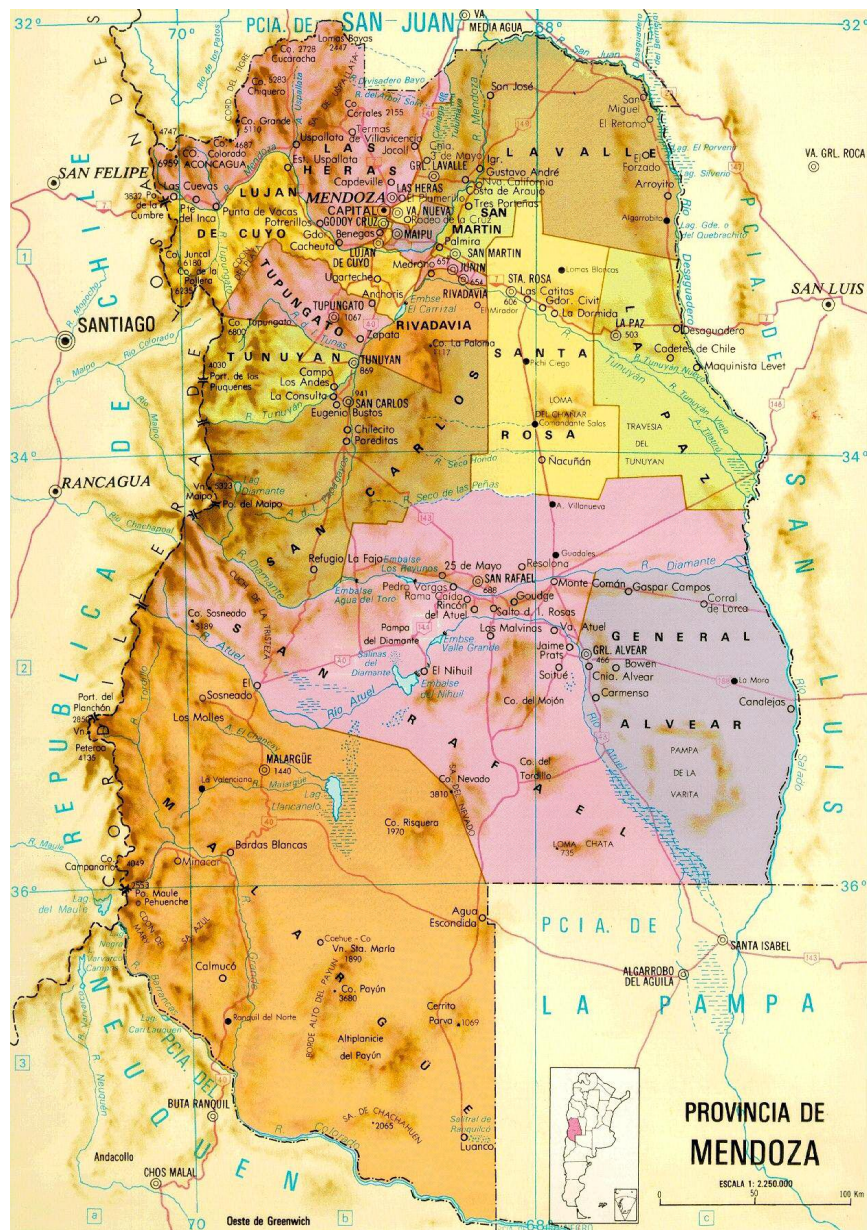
PCIA. DE SAN JUAN
32°
70°
68°
32°
VA. MEDIA AGUA
San José
LAVALLE
San Miguel
El Retamo
El Forzado
Arroyito
Algarrobito
VA. GRL. ROCA
SAN FELIPE
SAN LUIS
SANTIAGO
RANCAGUA
LAS HERAS
LUJAN DE CUYO
MENDOZA
CAPITAL
GODOY CRUZ
MAIPU
VA. NUEVA
SAN MARTIN
JUNIN
RIVADAVIA
STA. ROSA
LA PAZ
Desaguadero
Cadetes de Chile
Maquinista Levet
TUPUNGATO
TUNUYAN
SAN CARLOS
SANTA ROSA
LA PAZ
Ñacuñán
TRAVESIA DEL TUNUYAN
Aconcagua
Las Cuevas
Pte. del Inca
Punta de Vacas
Potrerillos
Uspallata
Cacheuta
Ugarteche
Anchoris
Zapata
La Consulta
Eugenio Bustos
Chilecito
Pareditas
Co. Tupungato 6800
Vn. Maipo
Po. del Maipo
Refugio La Faja
25 de Mayo
SAN RAFAEL
Monte Comán
Gaspar Campos
Corral de Lorca
GENERAL ALVEAR
GRL. ALVEAR
Bowen
Cnia. Alvear
Carmensa
La Mora
Canalejas
PAMPA DE LA VARITA
El Nihuil
Co. Sosneado
El Sosneado
Los Molles
MALARGÜE
1440
Co. Risquera 1970
Co. Nevado
Bardas Blancas
Minacar
Co. del Torollo
LOMA CHATA
36°
Agua Escondida
PCIA. DE LA PAMPA
SANTA ISABEL
ALGARROBO DEL AGUILA
Vn. Sta. María
Co. Payún
Altiplanicie del Payún
Calmucó
Ranquil del Norte
Cerrito Parva
BUTA RANQUIL
Andacollo
CHOS MALAL
Luanco
REPUBLICA DE CHILE
MALARGÜE
SAN RAFAEL
PCIA. DEL NEUQUEN
SAN LUIS
PROVINCIA DE MENDOZA
ESCALA 1: 2.250.000
0 50 100 Km
Oeste de Greenwich
34°
1
2
3
a
b
c